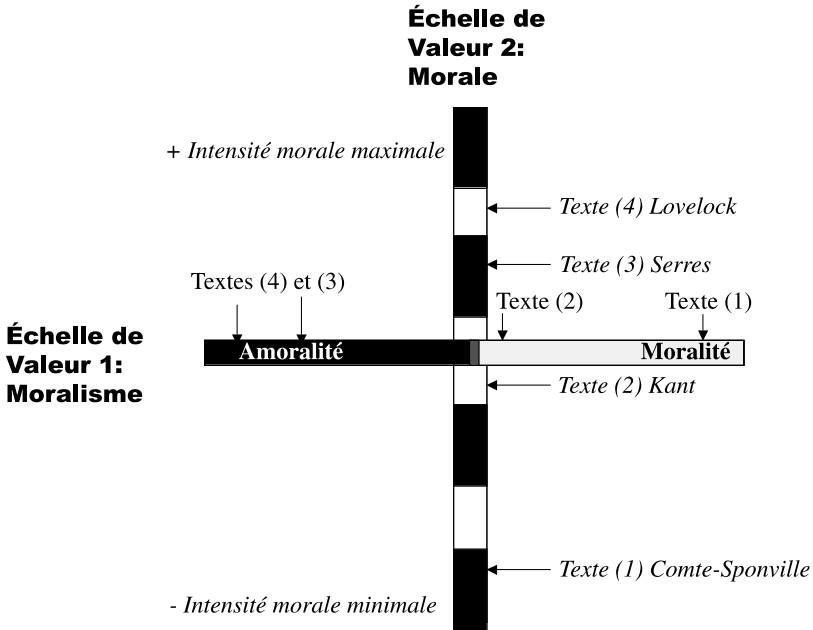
Échelle de Valeur 2: Morale

+ Intensité morale maximale

Texte (4) Lovelock

Texte (3) Serres

Textes (4) et (3)

Texte (2)

Texte (1)

Échelle de Valeur 1: Moralisme

Amoralité

Moralité

Texte (2) Kant

Texte (1) Comte-Sponville

- Intensité morale minimale